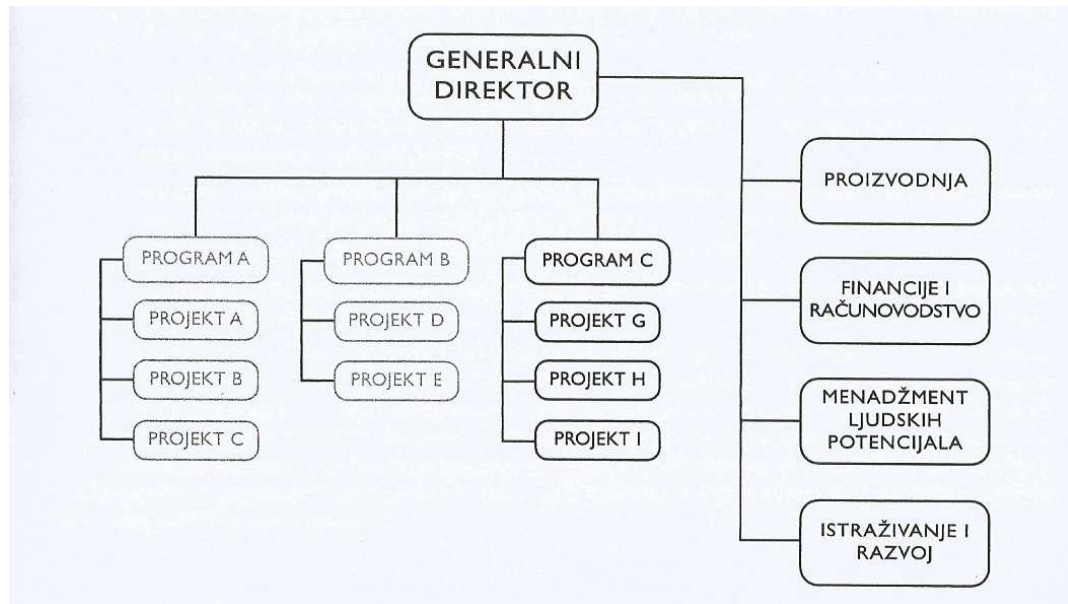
GENERALNI DIREKTOR

PROGRAM A

PROJEKT A

PROJEKT B

PROJEKT C

PROGRAM B

PROJEKT D

PROJEKT E

PROGRAM C

PROJEKT G

PROJEKT H

PROJEKT I

PROIZVODNJA

FINANCIJE I RAČUNOVODSTVO

MENADŽMENT LJUDSKIH POTENCIJALA

ISTRAŽIVANJE I RAZVOJ